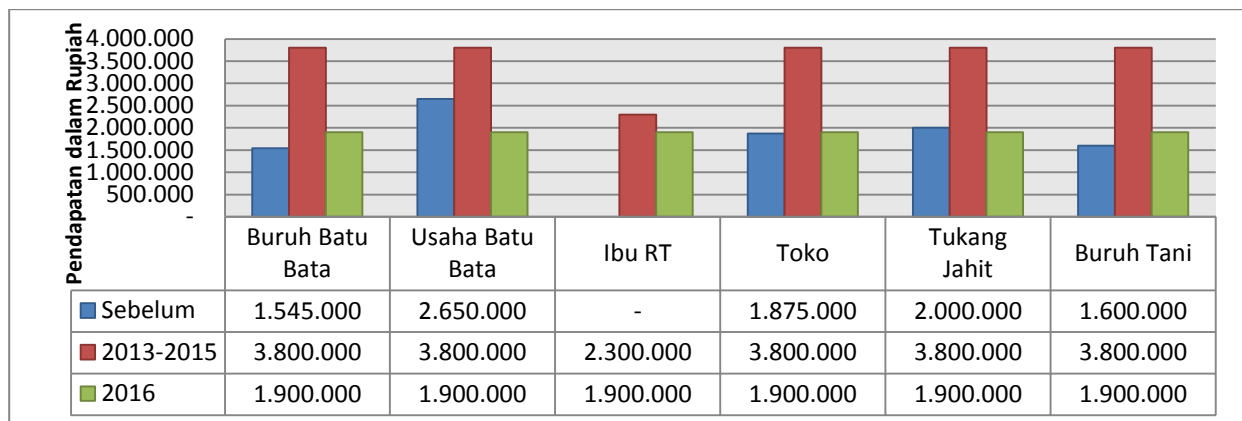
Pendapatan dalam Rupiah

4.000.000
3.500.000
3.000.000
2.500.000
2.000.000
1.500.000
1.000.000
500.000
-

| | Buruh Batu Bata | Usaha Batu Bata | Ibu RT | Toko | Tukang Jahit | Buruh Tani |
|---|---|---|---|---|---|---|
| Sebelum | 1.545.000 | 2.650.000 | - | 1.875.000 | 2.000.000 | 1.600.000 |
| 2013-2015 | 3.800.000 | 3.800.000 | 2.300.000 | 3.800.000 | 3.800.000 | 3.800.000 |
| 2016 | 1.900.000 | 1.900.000 | 1.900.000 | 1.900.000 | 1.900.000 | 1.900.000 |